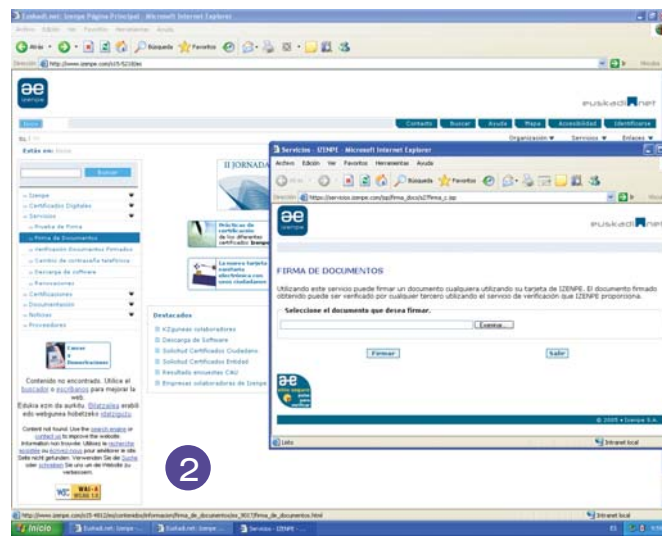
Euskadi.net: Izenpe Página Principal - Microsoft Internet Explorer
Archivo Edición Ver Favoritos Herramientas Ayuda
Atrás Búsqueda Favoritos
Dirección http://www.izenpe.com/s15-5210/es/ Ir Vínculos
izenpe
euskadi.net
Inicio
Contacto Buscar Ayuda Mapa Accesibilidad Identificarse
EU | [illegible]
Organización Servicios Enlaces
Estás en: Inicio
Buscar
» Izenpe
» Certificados Digitales
» Servicios
» Prueba de firma
» Firma de Documentos
» Verificación Documentos Firmados
» Centro de contraseña telefónica
» Descarga de software
» Formaciones
» Certificaciones
» Documentación
» Noticias
» Proveedores
II JORNADA
Prácticas de certificación de los diferentes certificados Izenpe
La nueva tarjeta sanitaria electrónica con sus ciudadanos
Cursos de Demostraciones
Destacados
KZguneas colaboradores
Descarga de Software
Solicitud Certificados Ciudadanos
Solicitud Certificados Entidad
Resultado encuestas CAU
Empresas colaboradoras de Izenpe
Contenido no encontrado. Utilice el buscador o escríbanos para mejorar la web.
Edukia ezin da aurkitu. Bilatzailea erabili edo webgunea hobetzeko idatziguzu.
Content not found. Use the search engine or contact us to improve the website.
Information non trouvée. Utilisez le recherche ou écrivez-nous pour améliorer le site.
Seite nicht gefunden. Verwenden Sie die Suche oder schreiben Sie uns um die Website zu verbessern.
WAI-A WCAG 1.0
2
Servicios - IZENPE - Microsoft Internet Explorer
Archivo Edición Ver Favoritos Herramientas Ayuda
Atrás Búsqueda Favoritos
Dirección https://servicios.izenpe.com/jsp/firma_docs/s27firma_c.jsp Ir
izenpe
euskadi.net
FIRMA DE DOCUMENTOS
Utilizando este servicio puede firmar un documento cualquiera utilizando su tarjeta de IZENPE. El documento firmado obtenido puede ser verificado por cualquier tercero utilizando el servicio de verificación que IZENPE proporciona.
Seleccione el documento que desea firmar.
Examinar...
Firmar
Salir
izenpe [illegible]
© 2005 • Izenpe S.A.
Listo
Intranet local
http://www.izenpe.com/s15-4812/es/contenidos/informacion/firma_de_documentos/es_9017/firma_de_documentos.html
Intranet local
Inicio
Euskadi.net: Izenpe ...
Euskadi.net: Izenpe ...
Servicios - IZENPE - ...
ES